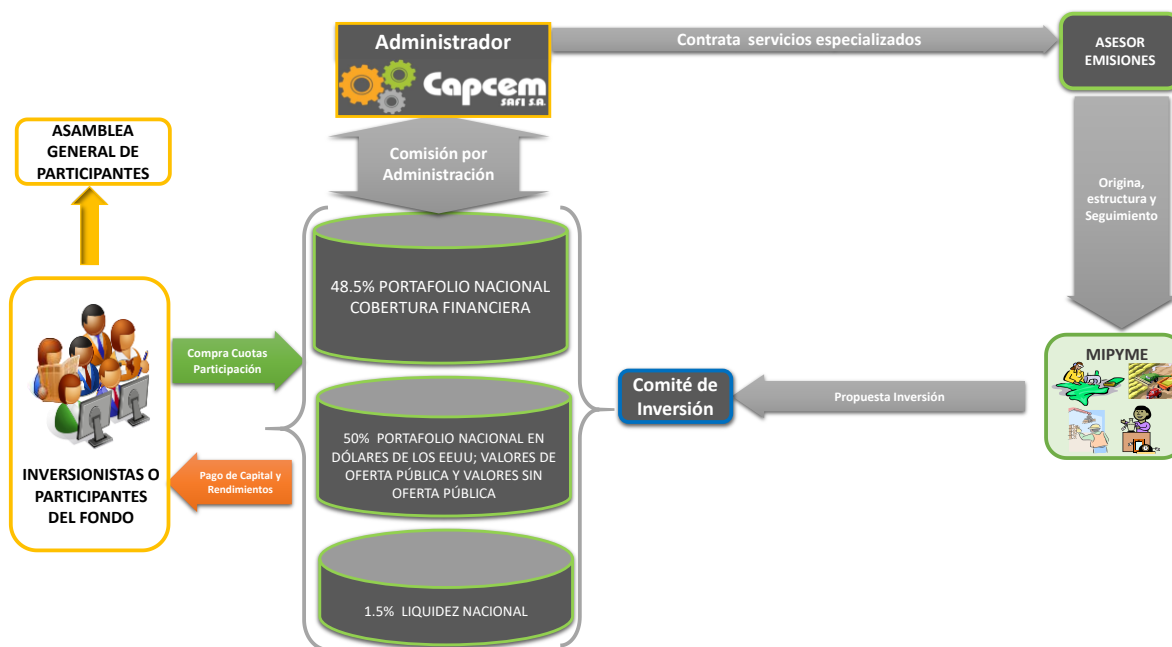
Administrador

Capcem SAFI S.A.

Contrata servicios especializados

ASESOR EMISIONES

ASAMBLEA GENERAL DE PARTICIPANTES

Comisión por Administración

Origina, estructura y Seguimiento

48.5% PORTAFOLIO NACIONAL COBERTURA FINANCIERA

Compra Cuotas Participación

MIPYME

Comité de Inversión

Propuesta Inversión

50% PORTAFOLIO NACIONAL EN DÓLARES DE LOS EEUU; VALORES DE OFERTA PÚBLICA Y VALORES SIN OFERTA PÚBLICA

INVERSIONISTAS O PARTICIPANTES DEL FONDO

Pago de Capital y Rendimientos

1.5% LIQUIDEZ NACIONAL